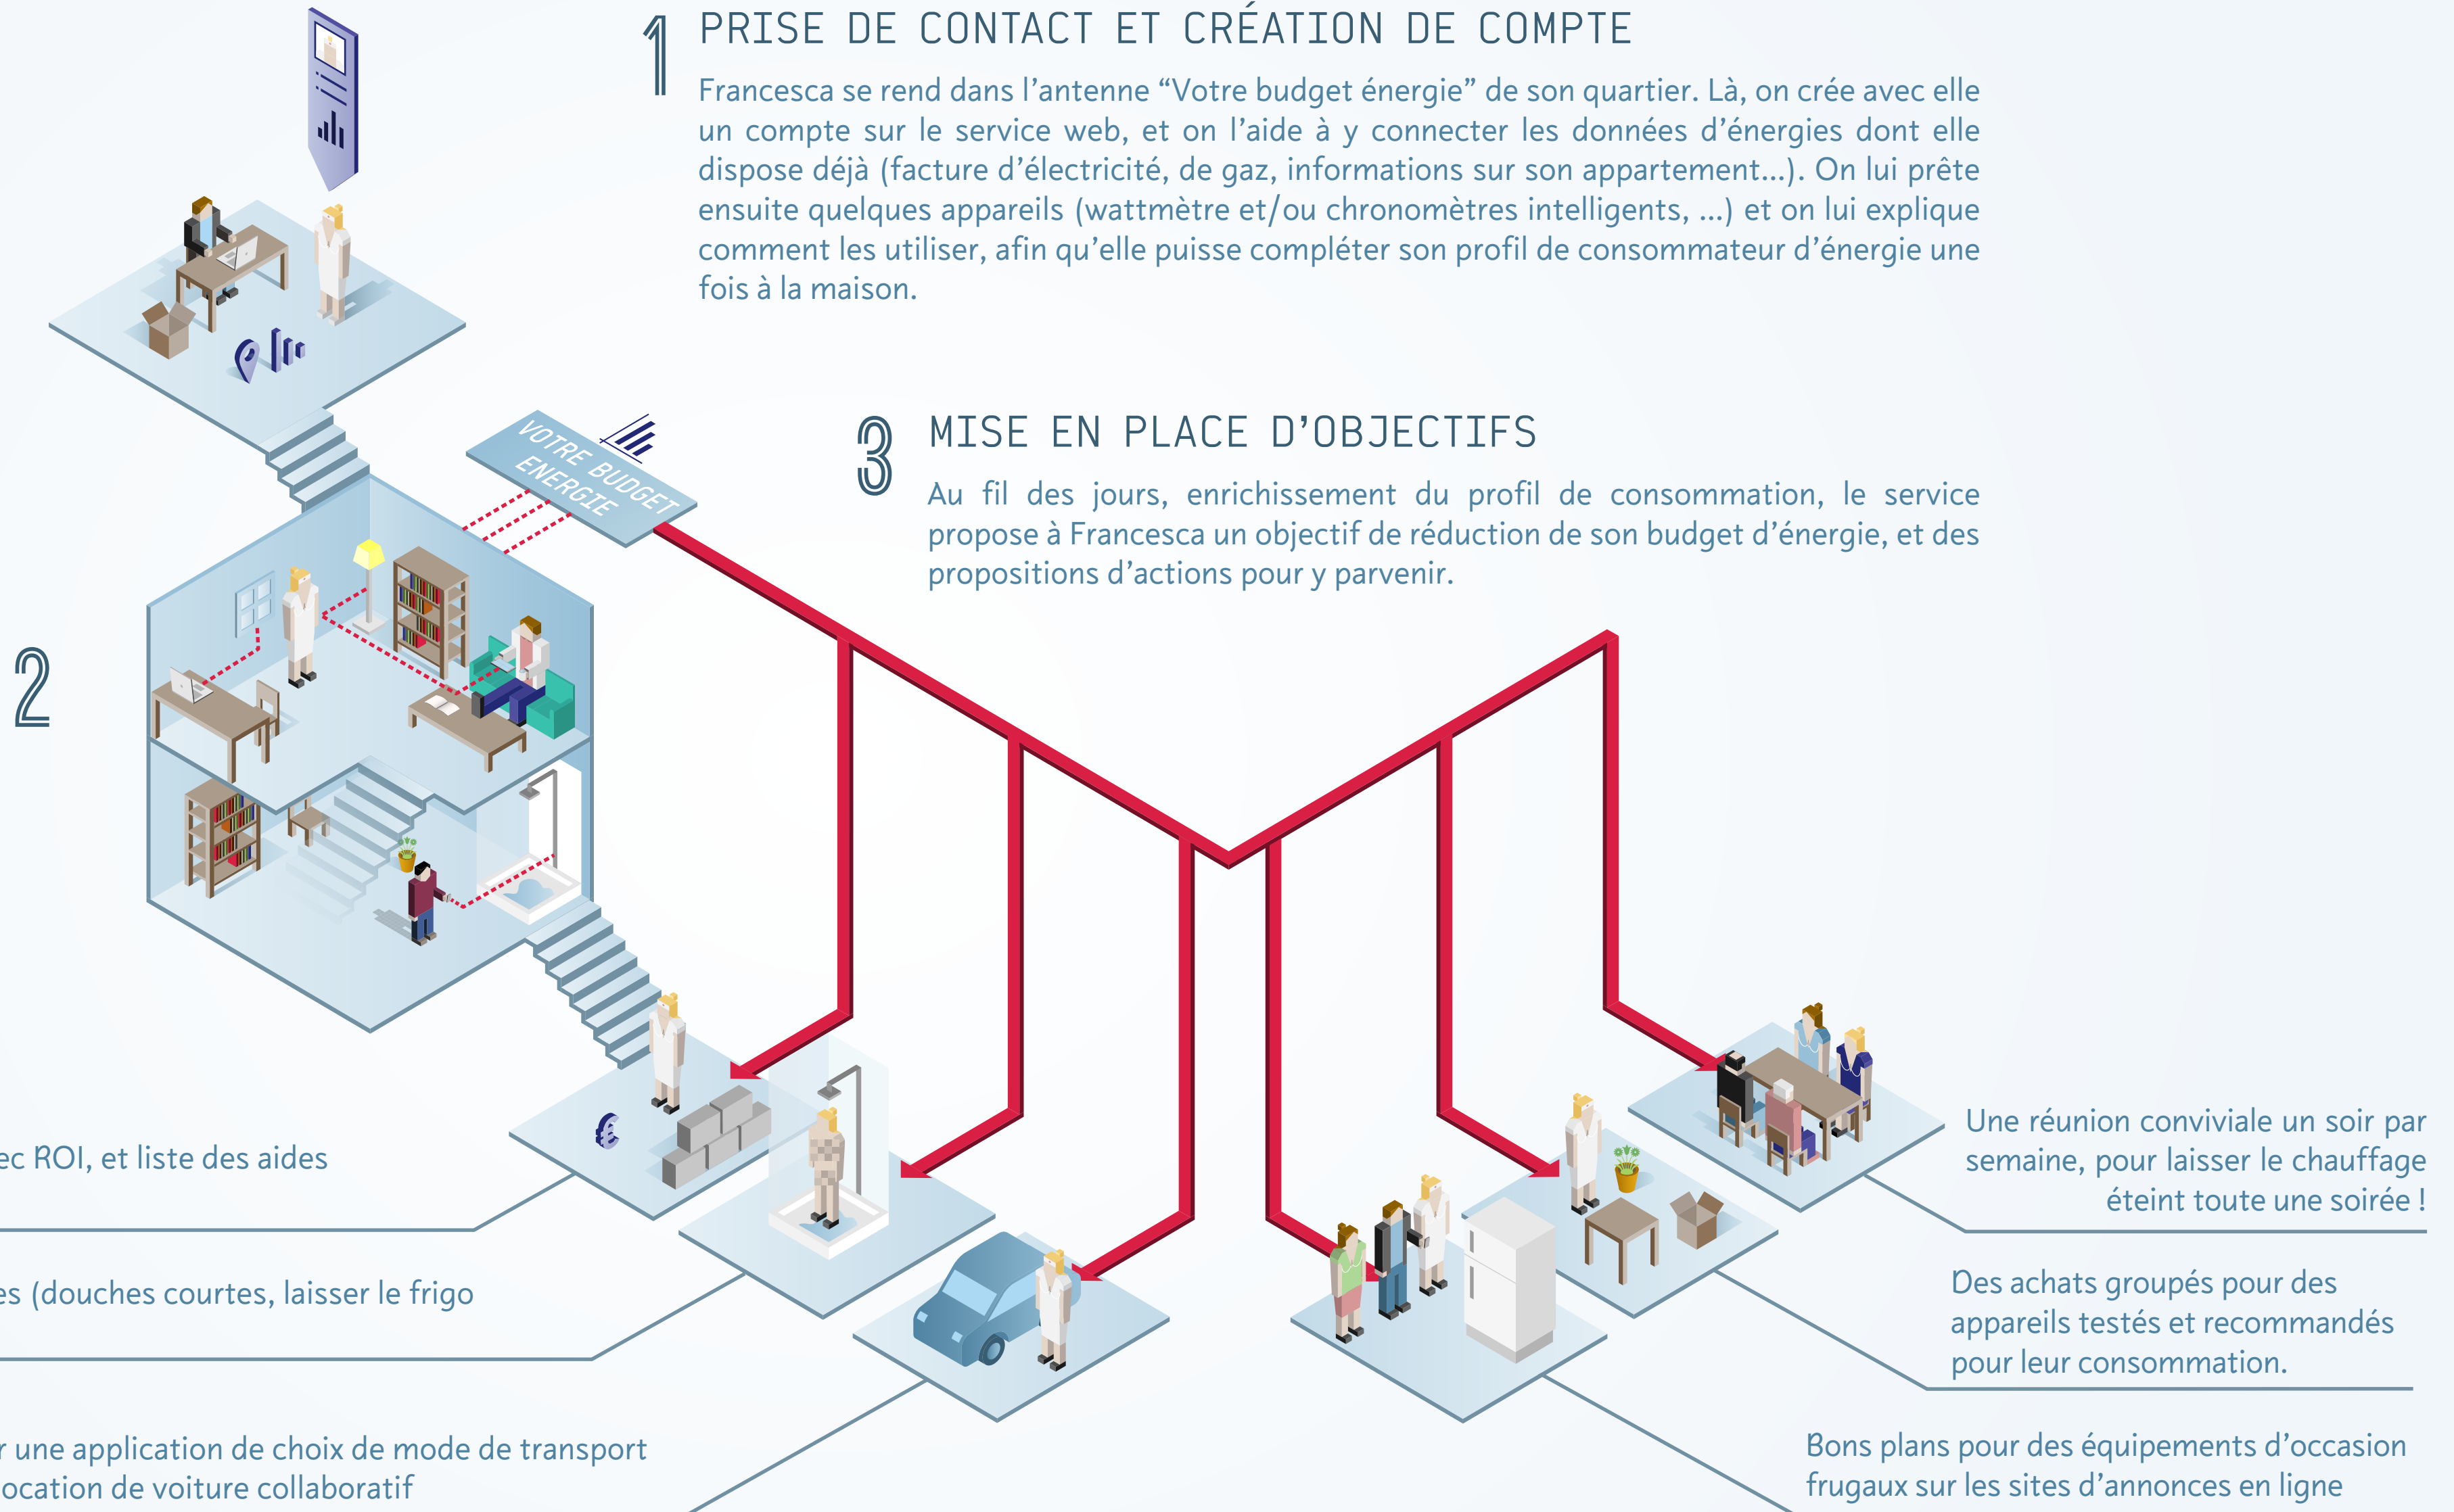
1 PRISE DE CONTACT ET CRÉATION DE COMPTE

Francesca se rend dans l'antenne “Votre budget énergie” de son quartier. Là, on crée avec elle un compte sur le service web, et on l'aide à y connecter les données d'énergies dont elle dispose déjà (facture d'électricité, de gaz, informations sur son appartement...). On lui prête ensuite quelques appareils (wattmètre et/ou chronomètres intelligents, ...) et on lui explique comment les utiliser, afin qu'elle puisse compléter son profil de consommateur d'énergie une fois à la maison.

VOTRE BUDGET ENERGIE

3 MISE EN PLACE D'OBJECTIFS

Au fil des jours, enrichissement du profil de consommation, le service propose à Francesca un objectif de réduction de son budget d'énergie, et des propositions d'actions pour y parvenir.

2

ec ROI, et liste des aides

es (douches courtes, laisser le frigo

r une application de choix de mode de transport ocation de voiture collaboratif

Une réunion conviviale un soir par semaine, pour laisser le chauffage éteint toute une soirée !

Des achats groupés pour des appareils testés et recommandés pour leur consommation.

Bons plans pour des équipements d'occasion frugaux sur les sites d'annonces en ligne